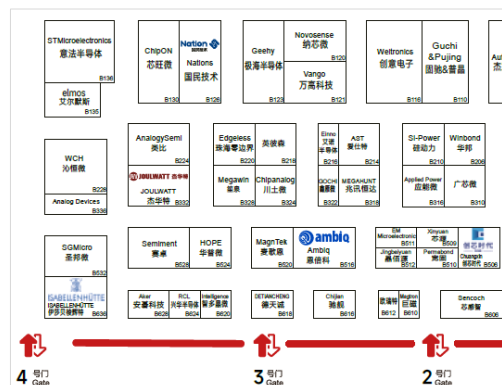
STMicroelectronics
意法半导体
B136

elmos
艾尔默斯
B135

ChipON
芯旺微
B130

Nation
Nations
国民技术
B126

Geehy
极海半导体
B125

Novosense
纳芯微
B120

Vango
万高科技
B121

Weltronics
创意电子
B116

Guchi &Pujing
固驰&普晶
B110

Au

WCH
沁恒微
B226

Analog Devices
B230

AnalogySemi
奥比
B224

JOULWATT 杰华特
JOULWATT
杰华特
B232

Edgeless
珠海零边界
B220

美拔森
B218

Megawin
笙泉
B228

Chipanalog
川土微
B226

Einno
艾诺
B219

AST
爱仕特
B214

GOCHI
高驰
B229

MEGAHUNT
兆讯恒达
B215

SI-Power
硅动力
B210

Winbond
华邦
B206

Applied Power
应能微
B316

广芯微
B310

SGMicro
圣邦微
B532

ISABELLENHÜTTE
伊莎贝格斯特
B636

Semiment
赛感
B628

HOPE
华普微
B630

MagnTek
麦歌恩
B520

ambiq
Ambiq
晶佳科
B516

EM Microelectronic
B511

Xinyuan
芯源
B509

Jinghelyuan
晶合源
B507

Permabond
美丽邦
B505

Changxin
B506

Aker
安睿科技
B628

RCL
兴华丰电子
B620

Intelligence
智多晶
B625

DETIANCHENG
德天诚
B618

Chijian
驰监
B616

B612

B610

Sencoch
森赛奇
B608

4 号门
Gate

3 号门
Gate

2 号门
Gate